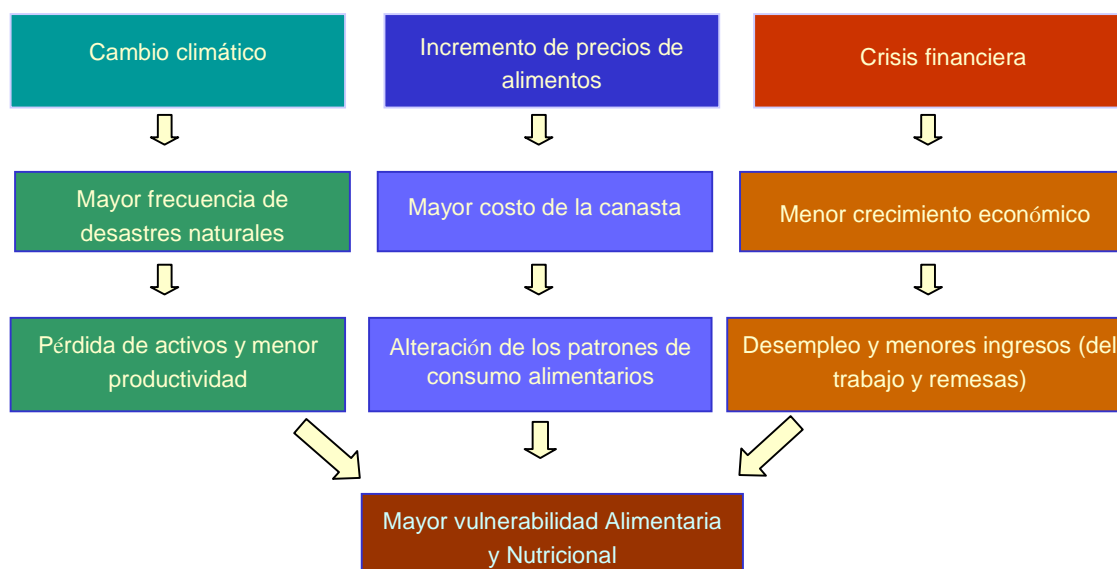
Cambio climático

Incremento de precios de alimentos

Crisis financiera

Mayor frecuencia de desastres naturales

Mayor costo de la canasta

Menor crecimiento económico

Pérdida de activos y menor productividad

Alteración de los patrones de consumo alimentarios

Desempleo y menores ingresos (del trabajo y remesas)

Mayor vulnerabilidad Alimentaria y Nutricional